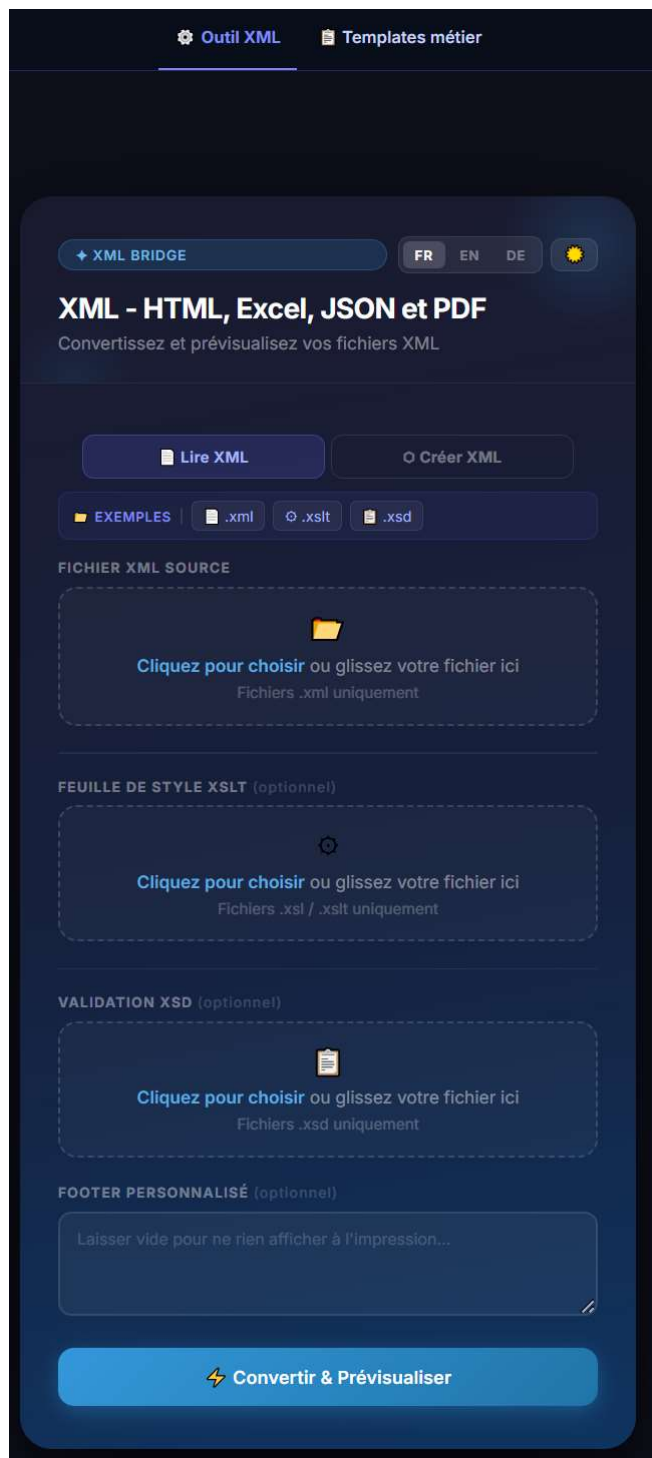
⚙ Outil XML 📋 Templates métier

✦ XML BRIDGE

FR EN DE

XML - HTML, Excel, JSON et PDF

Convertissez et prévisualisez vos fichiers XML

Lire XML

Créer XML

EXEMPLES .xml .xslt .xsd

FICHIER XML SOURCE

Cliquez pour choisir ou glissez votre fichier ici

Fichiers .xml uniquement

FEUILLE DE STYLE XSLT (optionnel)

Cliquez pour choisir ou glissez votre fichier ici

Fichiers .xsl / .xslt uniquement

VALIDATION XSD (optionnel)

Cliquez pour choisir ou glissez votre fichier ici

Fichiers .xsd uniquement

FOOTER PERSONNALISÉ (optionnel)

Laisser vide pour ne rien afficher à l'impression...

⚡ Convertir & Prévisualiser